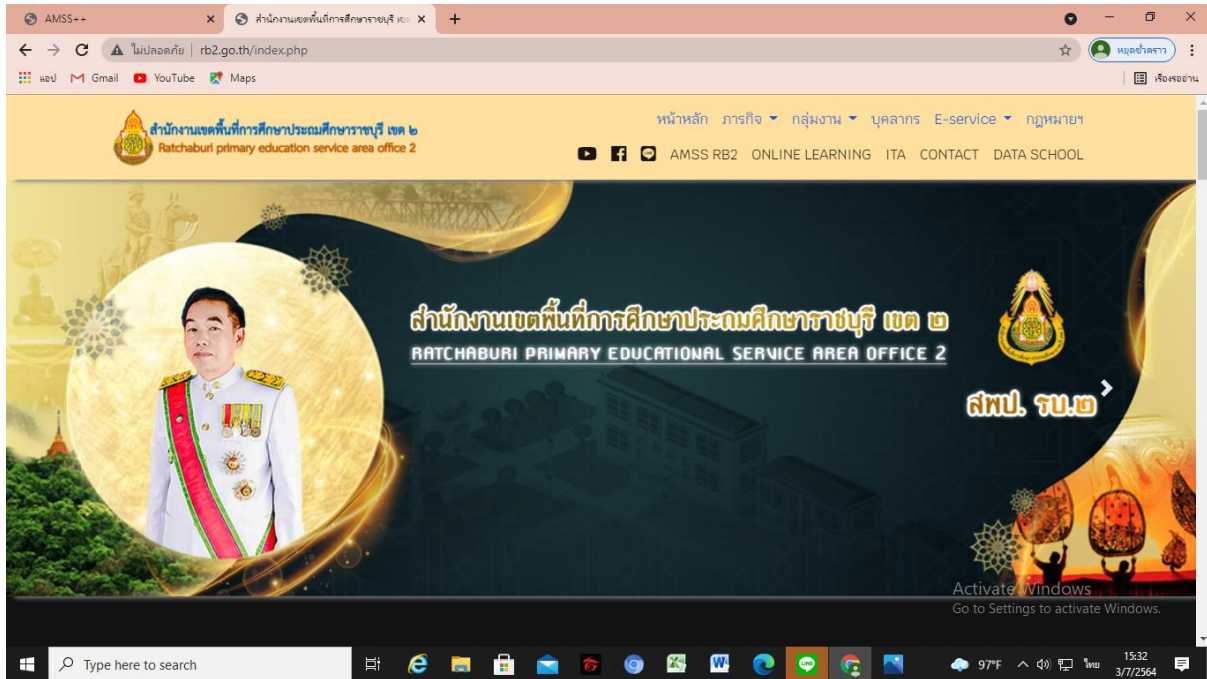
AMSS++ ×
สำนักงานเขตพื้นที่การศึกษาประถมศึกษาราชบุรี เขต ×
+

ไม่ปลอดภัย | rb2.go.th/index.php

หยุดชั่วคราว

แอป Gmail YouTube Maps

เรื่องรออ่าน

สำนักงานเขตพื้นที่การศึกษาประถมศึกษาราชบุรี เขต ๒
Ratchaburi primary education service area office 2

หน้าหลัก ภารกิจ กลุ่มงาน บุคลากร E-service กฎหมายฯ

AMSS RB2 ONLINE LEARNING ITA CONTACT DATA SCHOOL

สำนักงานเขตพื้นที่การศึกษาประถมศึกษาราชบุรี เขต ๒
RATCHABURI PRIMARY EDUCATIONAL SERVICE AREA OFFICE 2

สพป. รบ.๒

Activate Windows
Go to Settings to activate Windows.

Type here to search

97°F ไทย 15:32 3/7/2564